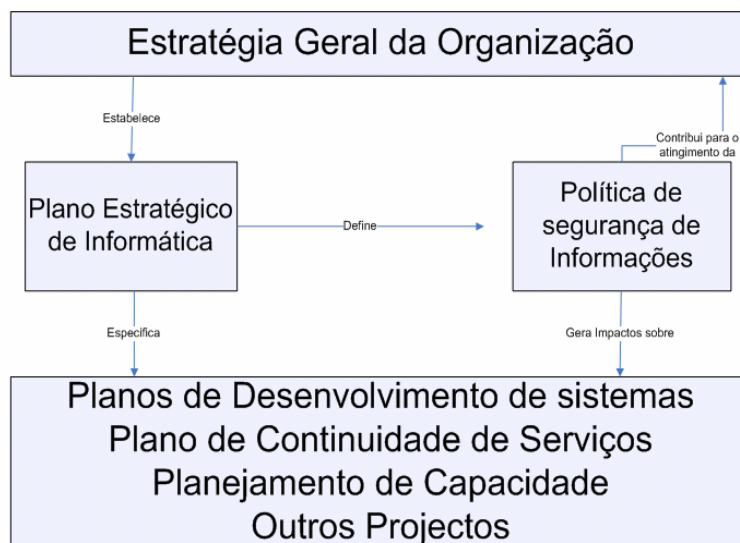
Estratégia Geral da Organização

Estabelece

Contribui para o atingimento da

Plano Estratégico de Informática

Define

Política de segurança de Informações

Especifica

Gera Impactos sobre

Planos de Desenvolvimento de sistemas
Plano de Continuidade de Serviços
Planejamento de Capacidade
Outros Projectos